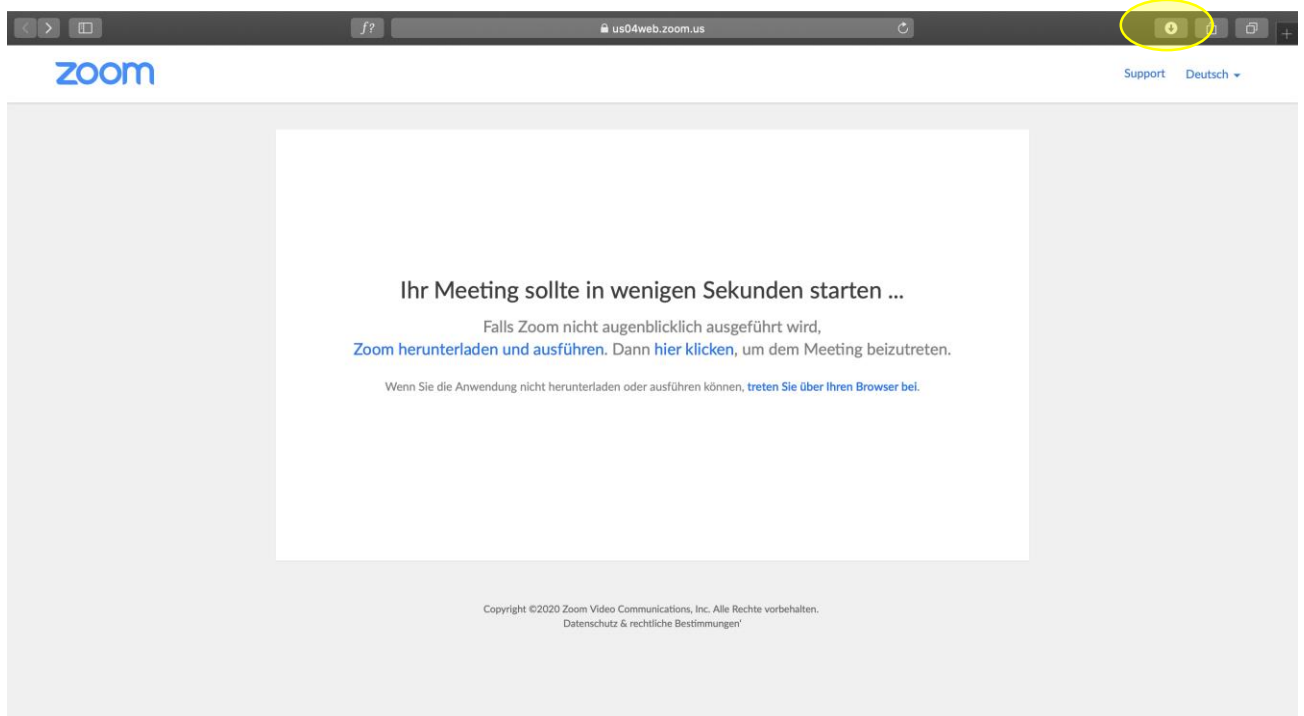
f?

us04web.zoom.us

zoom

Support Deutsch

Ihr Meeting sollte in wenigen Sekunden starten ...

Falls Zoom nicht augenblicklich ausgeführt wird, Zoom herunterladen und ausführen. Dann hier klicken, um dem Meeting beizutreten.

Wenn Sie die Anwendung nicht herunterladen oder ausführen können, treten Sie über Ihren Browser bei.

Copyright ©2020 Zoom Video Communications, Inc. Alle Rechte vorbehalten.
Datenschutz & rechtliche Bestimmungen'